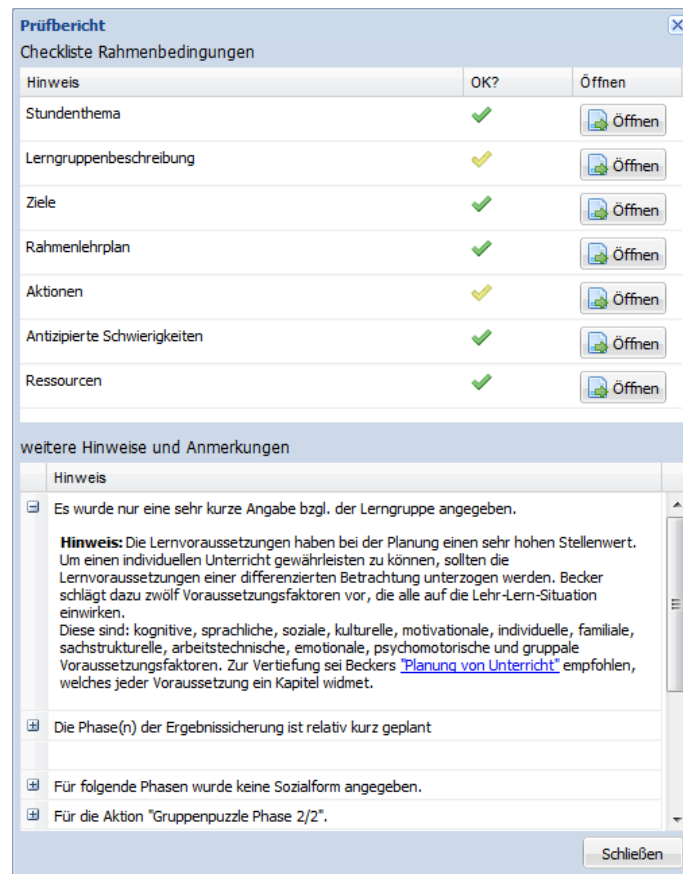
Prüfbericht

Checkliste Rahmenbedingungen

| Hinweis | OK? | Öffnen |
|---|---|---|
| Stundenthema | ✓ | Öffnen |
| Lerngruppenbeschreibung | ✓ | Öffnen |
| Ziele | ✓ | Öffnen |
| Rahmenlehrplan | ✓ | Öffnen |
| Aktionen | ✓ | Öffnen |
| Antizipierte Schwierigkeiten | ✓ | Öffnen |
| Ressourcen | ✓ | Öffnen |

weitere Hinweise und Anmerkungen

Hinweis

⊟ Es wurde nur eine sehr kurze Angabe bzgl. der Lerngruppe angegeben.

Hinweis: Die Lernvoraussetzungen haben bei der Planung einen sehr hohen Stellenwert. Um einen individuellen Unterricht gewährleisten zu können, sollten die Lernvoraussetzungen einer differenzierten Betrachtung unterzogen werden. Becker schlägt dazu zwölf Voraussetzungsfaktoren vor, die alle auf die Lehr-Lern-Situation einwirken.
Diese sind: kognitive, sprachliche, soziale, kulturelle, motivationale, individuelle, familiale, sachstrukturelle, arbeitstechnische, emotionale, psychomotorische und gruppale Voraussetzungsfaktoren. Zur Vertiefung sei Beckers "Planung von Unterricht" empfohlen, welches jeder Voraussetzung ein Kapitel widmet.

⊞ Die Phase(n) der Ergebnissicherung ist relativ kurz geplant

⊞ Für folgende Phasen wurde keine Sozialform angegeben.

⊞ Für die Aktion "Gruppenpuzzle Phase 2/2".

Schließen